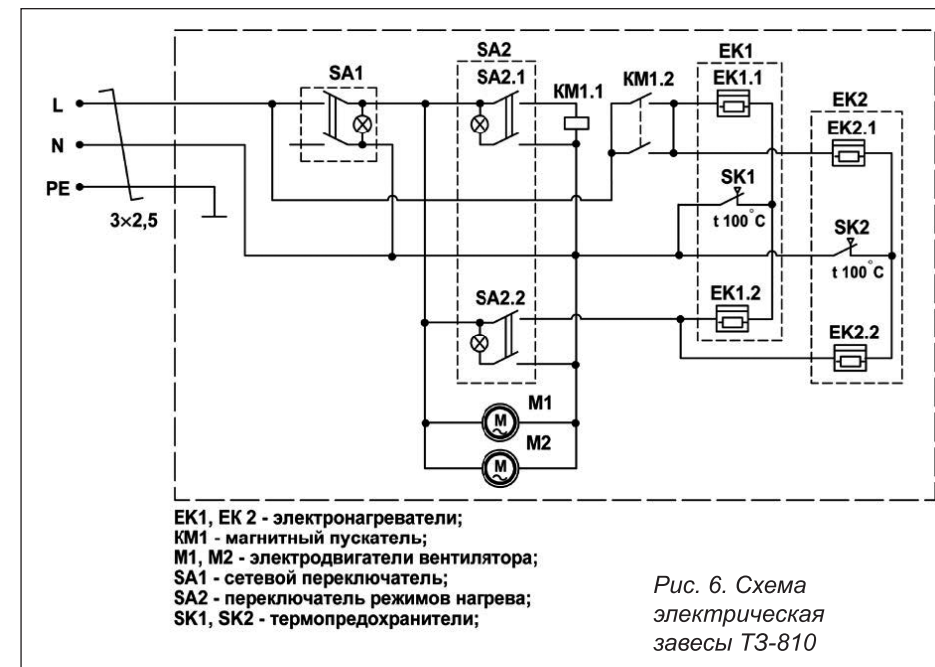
L
N
PE
3×2,5
SA1
SA2
SA2.1
KM1.1
KM1.2
EK1
EK1.1
EK2
EK2.1
SK1
t 100°C
SK2
t 100°C
SA2.2
EK1.2
EK2.2
M1
M2
M
M

EK1, EK 2 - электронагреватели;
KM1 - магнитный пускатель;
M1, M2 - электродвигатели вентилятора;
SA1 - сетевой переключатель;
SA2 - переключатель режимов нагрева;
SK1, SK2 - термопредохранители;

Рис. 6. Схема электрическая завесы ТЗ-810